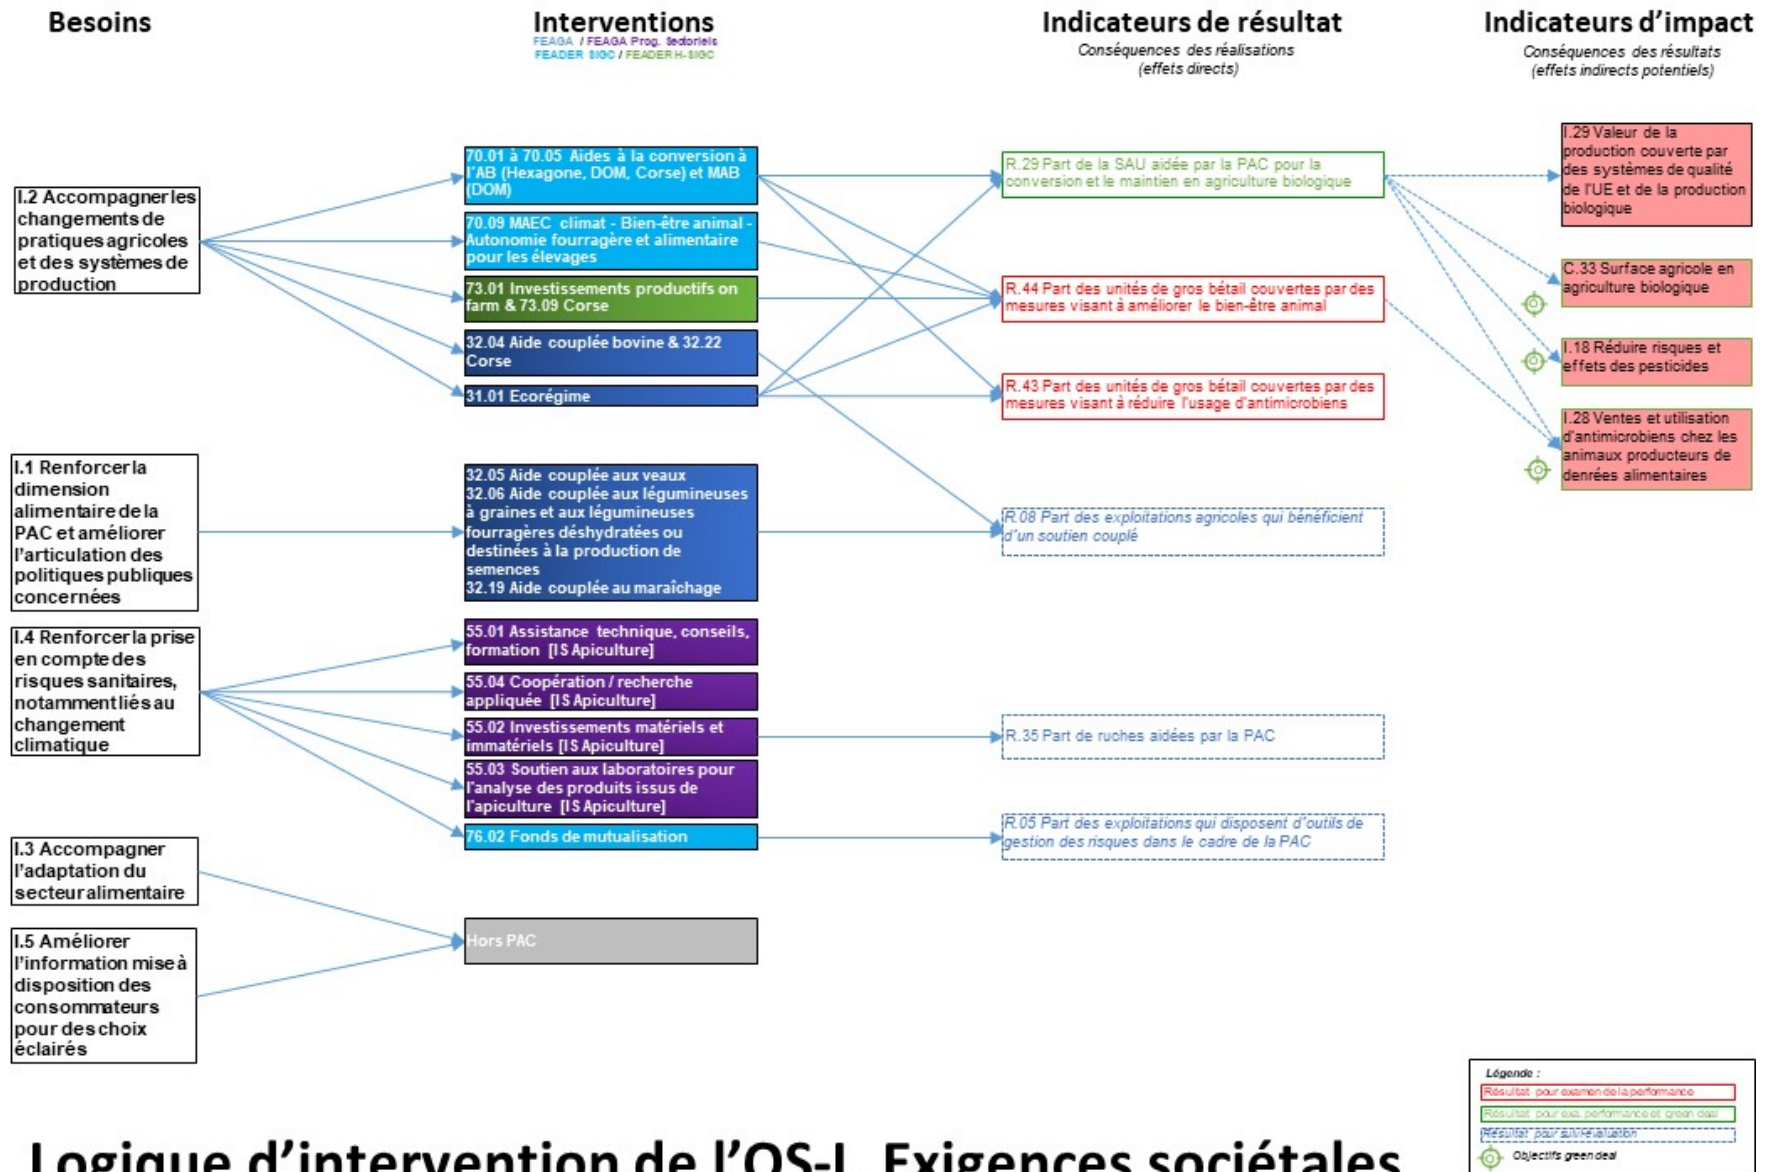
Besoins

Interventions
FEAGA / FEAGA Prog. Sectoriels
FEADER SIGC / FEADER H-SIGC

Indicateurs de résultat
Conséquences des réalisations (effets directs)

Indicateurs d'impact
Conséquences des résultats (effets indirects potentiels)

I.2 Accompagner les changements de pratiques agricoles et des systèmes de production

I.1 Renforcer la dimension alimentaire de la PAC et améliorer l'articulation des politiques publiques concernées

I.4 Renforcer la prise en compte des risques sanitaires, notamment liés au changement climatique

I.3 Accompagner l'adaptation du secteur alimentaire

I.5 Améliorer l'information mise à disposition des consommateurs pour des choix éclairés

70.01 à 70.05 Aides à la conversion à l'AB (Hexagone, DOM, Corse) et MAB (DOM)

70.09 MAEC climat - Bien-être animal - Autonomie fourragère et alimentaire pour les élevages

73.01 Investissements productifs on farm & 73.09 Corse

32.04 Aide couplée bovine & 32.22 Corse

31.01 Ecorégime

32.05 Aide couplée aux veaux
32.06 Aide couplée aux légumineuses à graines et aux légumineuses fourragères déshydratées ou destinées à la production de semences
32.19 Aide couplée au maraîchage

55.01 Assistance technique, conseils, formation [IS Apiculture]

55.04 Coopération / recherche appliquée [IS Apiculture]

55.02 Investissements matériels et immatériels [IS Apiculture]

55.03 Soutien aux laboratoires pour l'analyse des produits issus de l'apiculture [IS Apiculture]

76.02 Fonds de mutualisation

Hors PAC

R.29 Part de la SAU aidée par la PAC pour la conversion et le maintien en agriculture biologique

R.44 Part des unités de gros bétail couvertes par des mesures visant à améliorer le bien-être animal

R.43 Part des unités de gros bétail couvertes par des mesures visant à réduire l'usage d'antimicrobiens

R.08 Part des exploitations agricoles qui bénéficient d'un soutien couplé

R.35 Part de ruches aidées par la PAC

R.05 Part des exploitations qui disposent d'outils de gestion des risques dans le cadre de la PAC

I.29 Valeur de la production couverte par des systèmes de qualité de l'UE et de la production biologique

C.33 Surface agricole en agriculture biologique

I.18 Réduire risques et effets des pesticides

I.28 Ventes et utilisation d'antimicrobiens chez les animaux producteurs de denrées alimentaires

Légende :
Résultat pour examen de la performance
Résultat pour exa. performance et green deal
Résultat pour autoévaluation
Objectifs green deal

Logique d'intervention de l'OS-I. Exigences sociétales